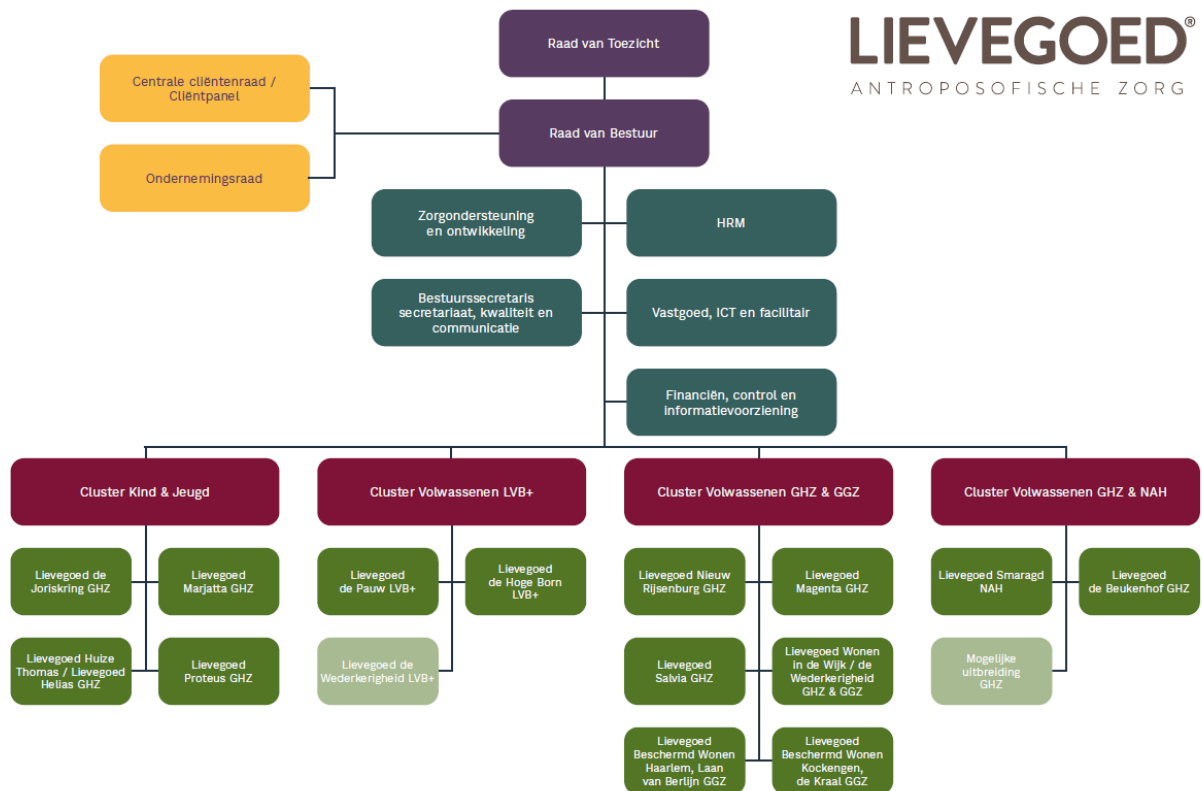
LIEVEGOED®
ANTROPOSOFISCHE ZORG

Raad van Toezicht

Centrale cliëntenraad / Cliëntpanel

Ondernemingsraad

Raad van Bestuur

Zorgondersteuning en ontwikkeling

HRM

Bestuurssecretaris secretariaat, kwaliteit en communicatie

Vastgoed, ICT en facilitair

Financiën, control en informatievoorziening

Cluster Kind & Jeugd

Lievegoed de Joriskring GHZ

Lievegoed Marjatta GHZ

Lievegoed Huize Thomas / Lievegoed Helias GHZ

Lievegoed Proteus GHZ

Cluster Volwassenen LVB+

Lievegoed de Pauw LVB+

Lievegoed de Hoge Born LVB+

Lievegoed de Wederkerigheid LVB+

Cluster Volwassenen GHZ & GGZ

Lievegoed Nieuw Rijsenburg GHZ

Lievegoed Magenta GHZ

Lievegoed Salvia GHZ

Lievegoed Wonen in de Wijk / de Wederkerigheid GHZ & GGZ

Lievegoed Beschermd Wonen Haarlem, Laan van Berlijn GGZ

Lievegoed Beschermd Wonen Kockengen, de Kraal GGZ

Cluster Volwassenen GHZ & NAH

Lievegoed Smaragd NAH

Lievegoed de Beukenhof GHZ

Mogelijke uitbreiding GHZ